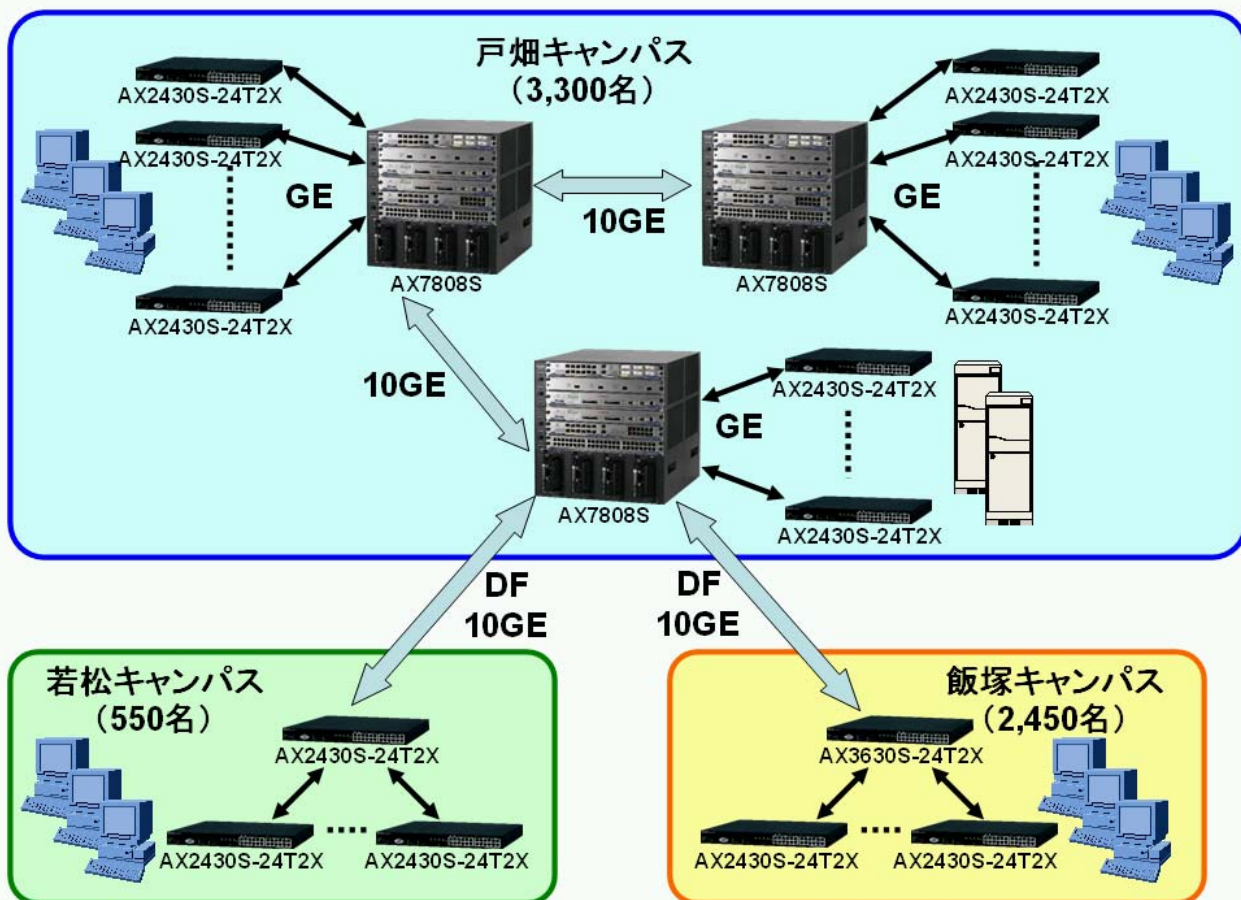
戸畑キャンパス
(3,300名)

AX2430S-24T2X
AX2430S-24T2X
GE
AX2430S-24T2X
AX7808S
10GE
AX7808S
AX2430S-24T2X
AX2430S-24T2X
GE
AX2430S-24T2X

10GE
AX7808S
AX2430S-24T2X
GE
AX2430S-24T2X

DF
10GE
DF
10GE

若松キャンパス
(550名)
AX2430S-24T2X
AX2430S-24T2X
AX2430S-24T2X

飯塚キャンパス
(2,450名)
AX3630S-24T2X
AX2430S-24T2X
AX2430S-24T2X